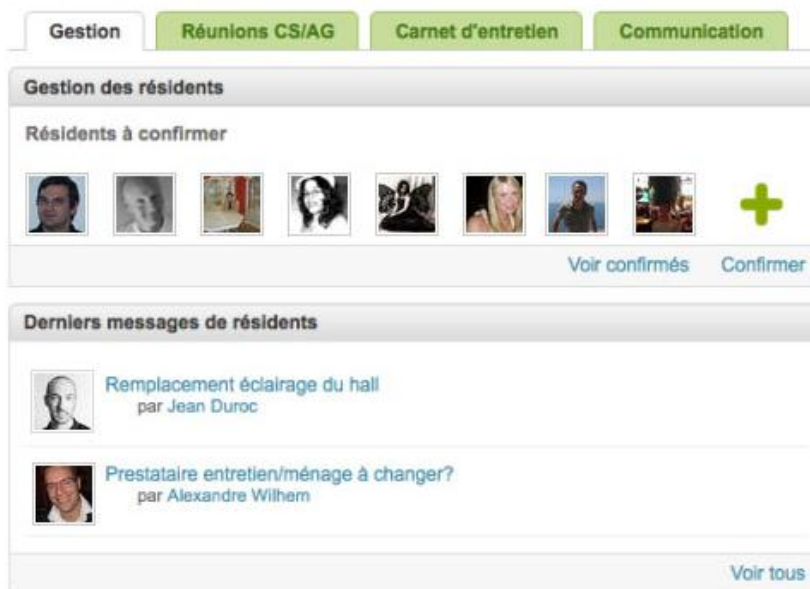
Gestion | Réunions CS/AG | Carnet d'entretien | Communication

Gestion des résidents

Résidents à confirmer

Voir confirmés Confirmer

Derniers messages de résidents

Remplacement éclairage du hall
par Jean Duroc

Prestataire entretien/ménage à changer?
par Alexandre Wilhem

Voir tous